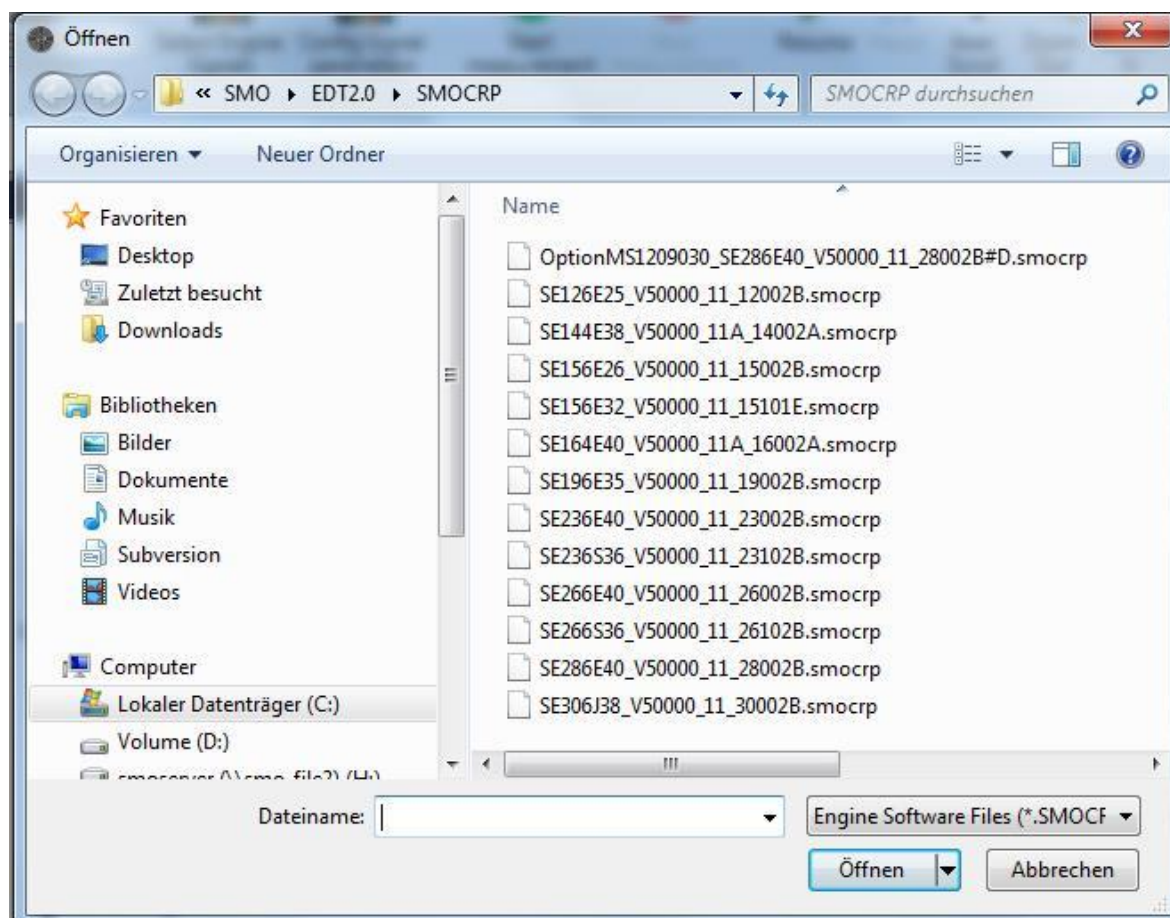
Öffnen

« SMO ▸ EDT2.0 ▸ SMOCRP

SMOCRP durchsuchen

Organisieren ▾ Neuer Ordner

Favoriten
Desktop
Zuletzt besucht
Downloads

Bibliotheken
Bilder
Dokumente
Musik
Subversion
Videos

Computer
Lokaler Datenträger (C:)
Volume (D:)
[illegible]

Name

OptionMS1209030_SE286E40_V50000_11_28002B#D.smocrp
SE126E25_V50000_11_12002B.smocrp
SE144E38_V50000_11A_14002A.smocrp
SE156E26_V50000_11_15002B.smocrp
SE156E32_V50000_11_15101E.smocrp
SE164E40_V50000_11A_16002A.smocrp
SE196E35_V50000_11_19002B.smocrp
SE236E40_V50000_11_23002B.smocrp
SE236S36_V50000_11_23102B.smocrp
SE266E40_V50000_11_26002B.smocrp
SE266S36_V50000_11_26102B.smocrp
SE286E40_V50000_11_28002B.smocrp
SE306J38_V50000_11_30002B.smocrp

Dateiname:

Engine Software Files (*.SMOCF

Öffnen

Abbrechen